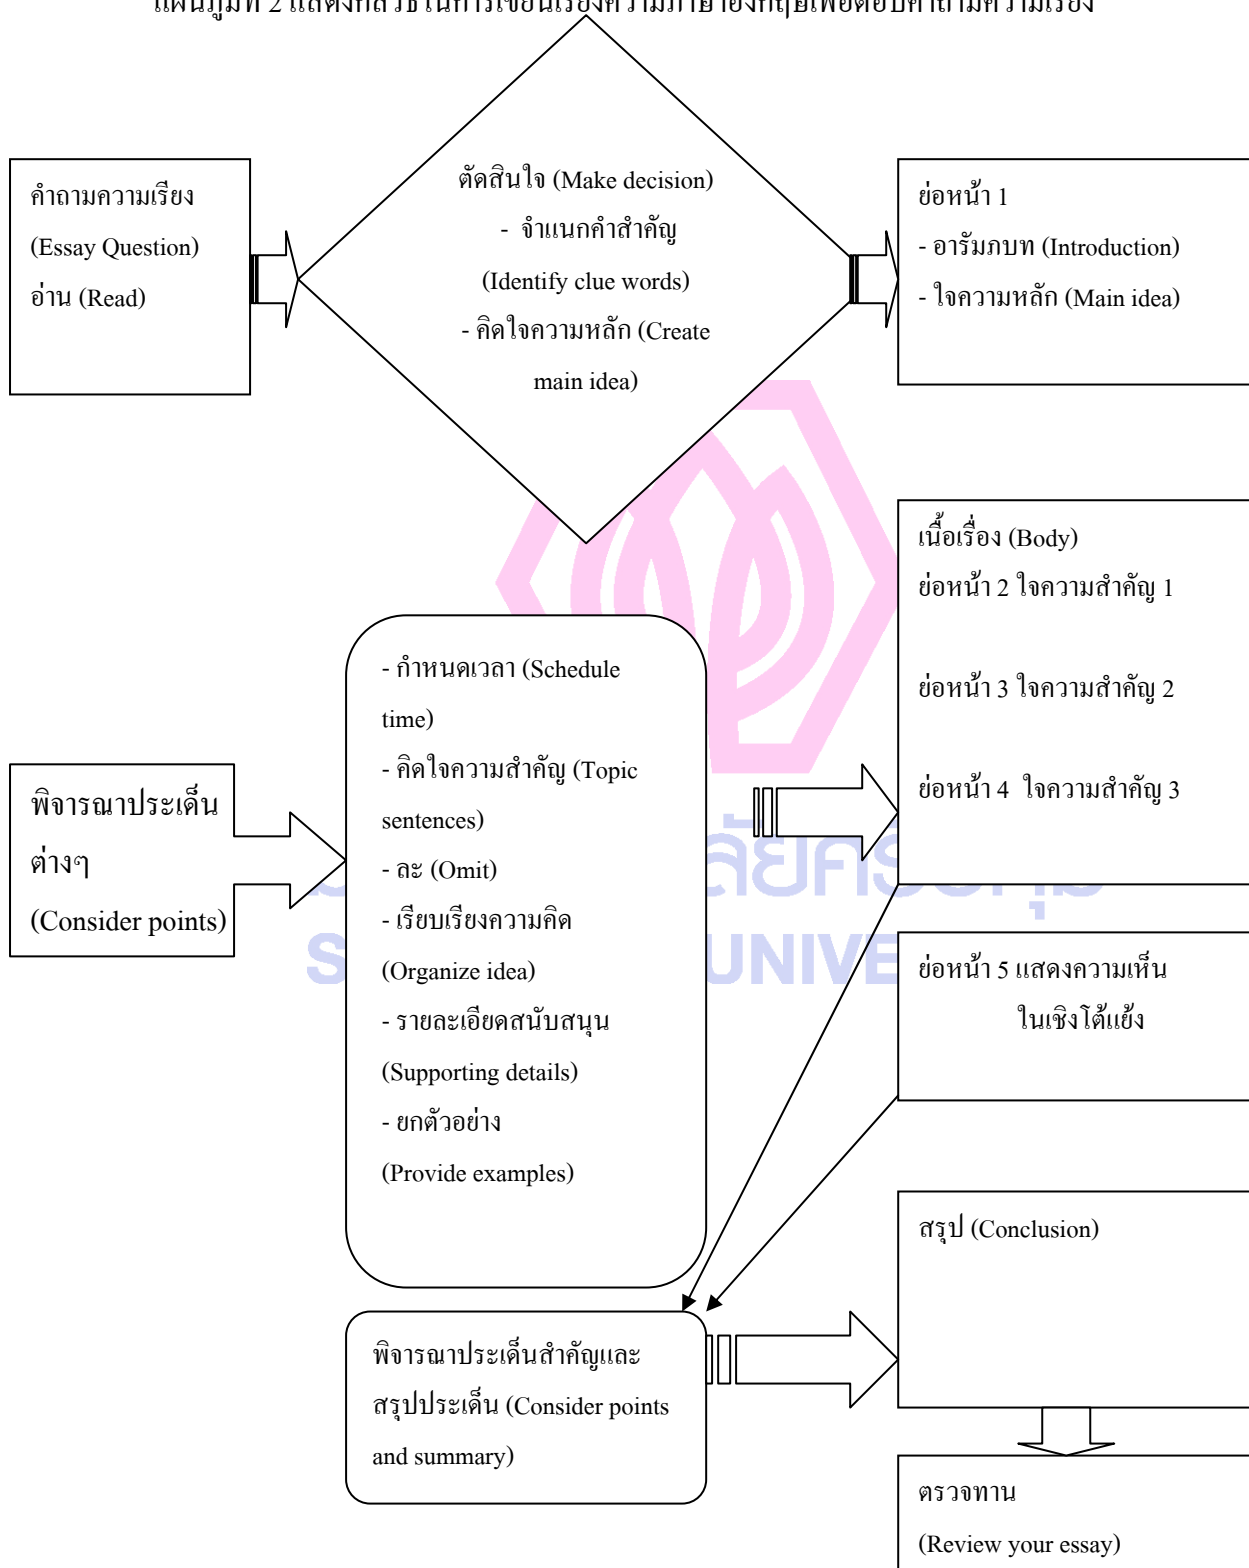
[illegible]

คำถามความเรียง (Essay Question) อ่าน (Read)

ตัดสินใจ (Make decision)
- จำแนกคำสำคัญ (Identify clue words)
- คิดใจความหลัก (Create main idea)

ย่อหน้า 1
- อารัมภบท (Introduction)
- ใจความหลัก (Main idea)

เนื้อเรื่อง (Body)
ย่อหน้า 2 ใจความสำคัญ 1

ย่อหน้า 3 ใจความสำคัญ 2

ย่อหน้า 4 ใจความสำคัญ 3

พิจารณาประเด็นต่างๆ (Consider points)

- กำหนดเวลา (Schedule time)
- คิดใจความสำคัญ (Topic sentences)
- ละ (Omit)
- เรียบเรียงความคิด (Organize idea)
- รายละเอียดสนับสนุน (Supporting details)
- ยกตัวอย่าง (Provide examples)

ย่อหน้า 5 แสดงความเห็นในเชิงโต้แย้ง

สรุป (Conclusion)

พิจารณาประเด็นสำคัญและสรุปประเด็น (Consider points and summary)

ตรวจทาน (Review your essay)